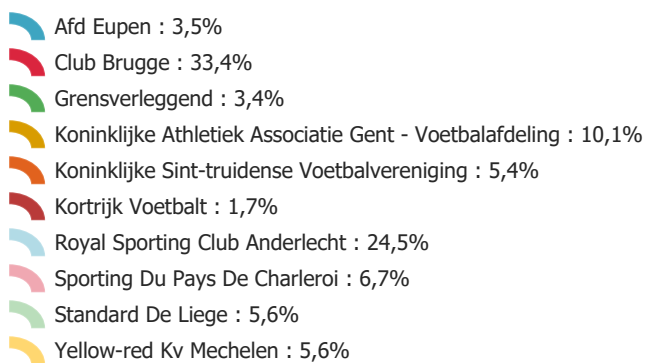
Afd Eupen : 3,5%
Club Brugge : 33,4%
Grensverleggend : 3,4%
Koninklijke Athletiek Associatie Gent - Voetbalafdeling : 10,1%
Koninklijke Sint-truidense Voetbalvereniging : 5,4%
Kortrijk Voetbalt : 1,7%
Royal Sporting Club Anderlecht : 24,5%
Sporting Du Pays De Charleroi : 6,7%
Standard De Liege : 5,6%
Yellow-red Kv Mechelen : 5,6%